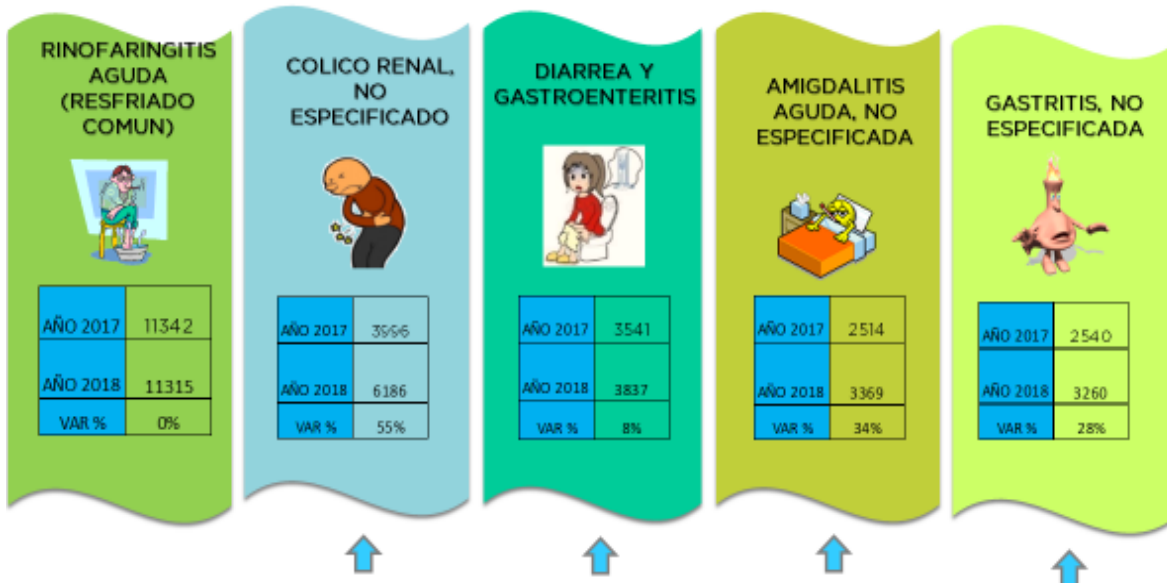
RINOFARINGITIS AGUDA (RESFRIADO COMUN)

| AÑO 2017 | 11342 |
|---|---|
| AÑO 2018 | 11315 |
| VAR % | 0% |

COLICO RENAL, NO ESPECIFICADO

| AÑO 2017 | 3996 |
|---|---|
| AÑO 2018 | 6186 |
| VAR % | 55% |

DIARREA Y GASTROENTERITIS

| AÑO 2017 | 3541 |
|---|---|
| AÑO 2018 | 3837 |
| VAR % | 8% |

AMIGDALITIS AGUDA, NO ESPECIFICADA

| AÑO 2017 | 2514 |
|---|---|
| AÑO 2018 | 3369 |
| VAR % | 34% |

GASTRITIS, NO ESPECIFICADA

| AÑO 2017 | 2540 |
|---|---|
| AÑO 2018 | 3260 |
| VAR % | 28% |